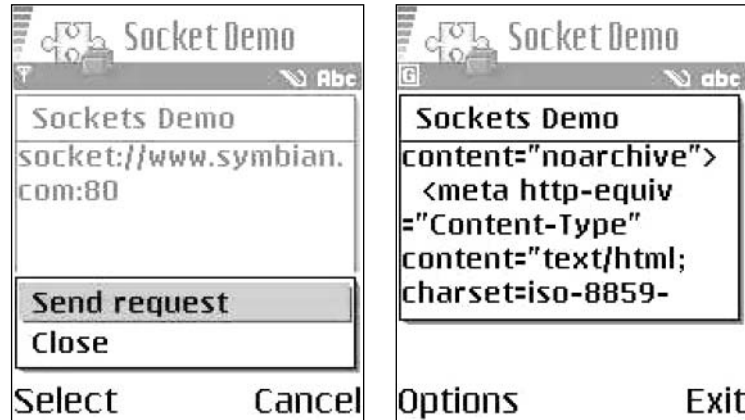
Socket Demo

Abc

Sockets Demo

socket://www.symbian.com:80

Send request

Close

Select

Cancel

Socket Demo

G

abc

Sockets Demo

content="noarchive">
<meta http-equiv
="Content-Type"
content="text/html;
charset=iso-8859-

Options

Exit